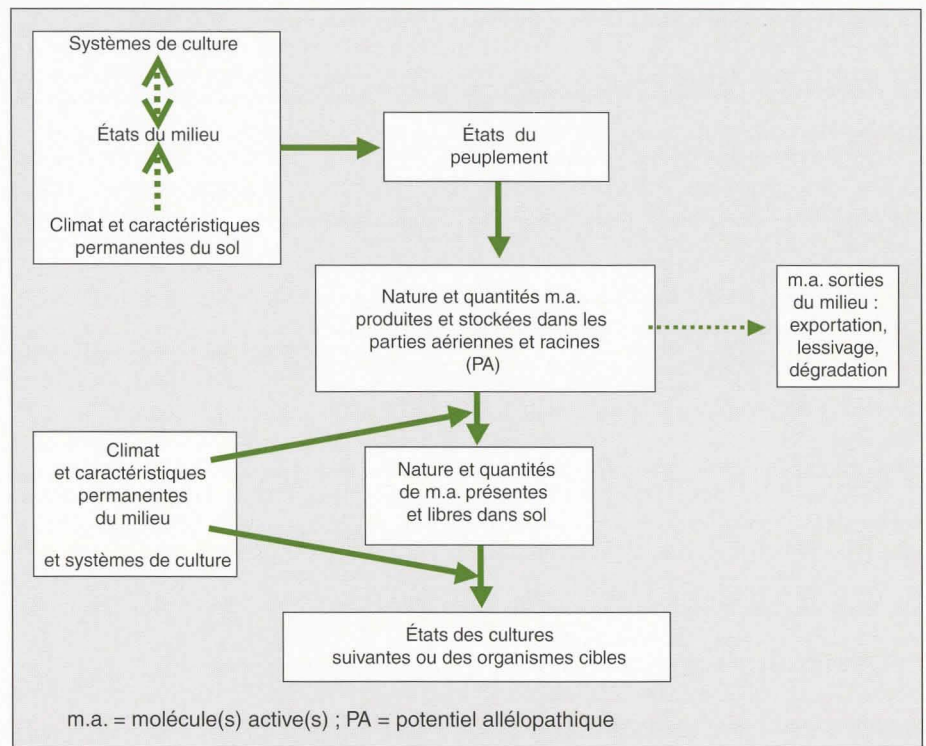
Systèmes de culture

États du milieu

Climat et caractéristiques permanentes du sol

États du peuplement

Nature et quantités m.a. produites et stockées dans les parties aériennes et racines (PA)

m.a. sorties du milieu : exportation, lessivage, dégradation

Climat et caractéristiques permanentes du milieu

et systèmes de culture

Nature et quantités de m.a. présentes et libres dans sol

États des cultures suivantes ou des organismes cibles

m.a. = molécule(s) active(s) ; PA = potentiel allélopathique